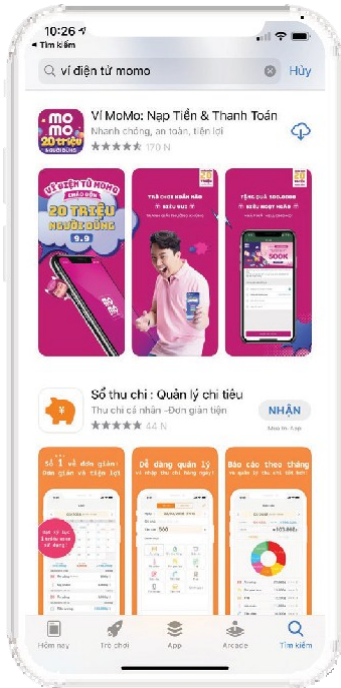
10:26
◂ Tìm kiếm

ví điện tử momo
Hủy

mo mo 20 triệu
Ví MoMo: Nạp Tiền & Thanh Toán
Nhanh chóng, an toàn, tiện lợi
★★★★★ 170 N

VÍ ĐIỆN TỬ MOMO
20 TRIỆU NGƯỜI DÙNG
9.9

TRÒ CHƠI KHẮN HÀN
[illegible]
500K

Sổ thu chi : Quản lý chi tiêu
Thu chi cá nhân - Đơn giản tiện
★★★★★ 44 N
NHẬN
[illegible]

Số 1 về đơn giản và tiện lợi
Dễ dàng quản lý ví nhập thu chi hàng ngày
Báo cáo theo tháng
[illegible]

Hôm nay
Trò chơi
App
Arcade
Tìm kiếm